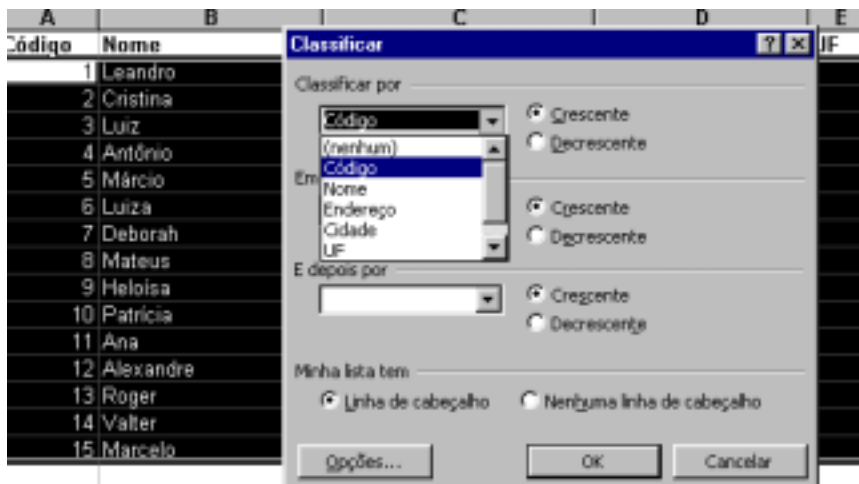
| A | B | C | D | E |
|---|---|---|---|---|
| Código | Nome | | | UF |
| 1 | Leandro | | | |
| 2 | Cristina | | | |
| 3 | Luiz | | | |
| 4 | Antônio | | | |
| 5 | Márcio | | | |
| 6 | Luiza | | | |
| 7 | Deborah | | | |
| 8 | Mateus | | | |
| 9 | Heloisa | | | |
| 10 | Patrícia | | | |
| 11 | Ana | | | |
| 12 | Alexandre | | | |
| 13 | Roger | | | |
| 14 | Valter | | | |
| 15 | Marcelo | | | |

Classificar

? ×

Classificar por

Código

Crescente

Decrescente

(nenhum)
Código
Nome
Endereço
Cidade
UF

Em

Crescente

Decrescente

E depois por

Crescente

Decrescente

Minha lista tem

Linha de cabeçalho

Nenhuma linha de cabeçalho

Opções...

OK

Cancelar